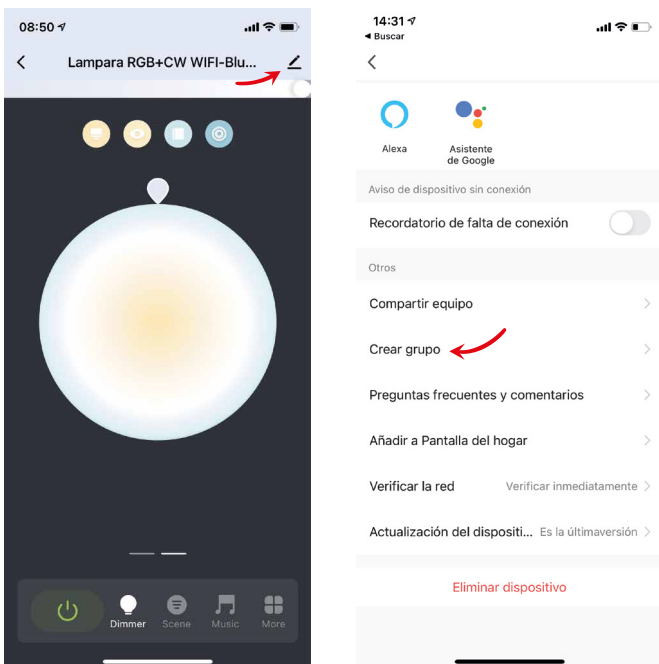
08:50

Lampara RGB+CW WIFI-Blu...

Dimmer Scene Music More

14:31
◂ Buscar

Alexa
Asistente de Google

Aviso de dispositivo sin conexión

Recordatorio de falta de conexión

Otros

Compartir equipo

Crear grupo

Preguntas frecuentes y comentarios

Añadir a Pantalla del hogar

Verificar la red Verificar inmediatamente

Actualización del dispositi... Es la últimaversión

Eliminar dispositivo